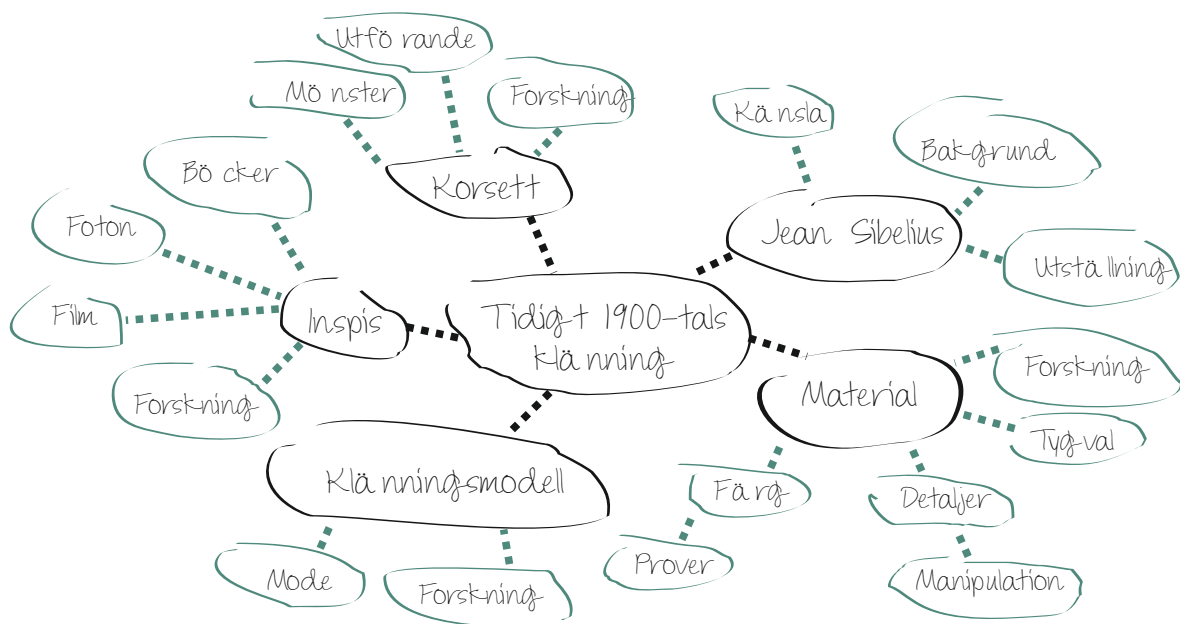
Utförande

Mönster

Forskning

Korsett

Känsla

Bakgrund

Jean Sibelius

Utställning

Böcker

Foton

Film

Inspis

Forskning

Tidigt 1900-tals klänning

Material

Forskning

Tyg-val

Klänningsmodell

Färg

Detaljer

Mode

Forskning

Prover

Manipulation